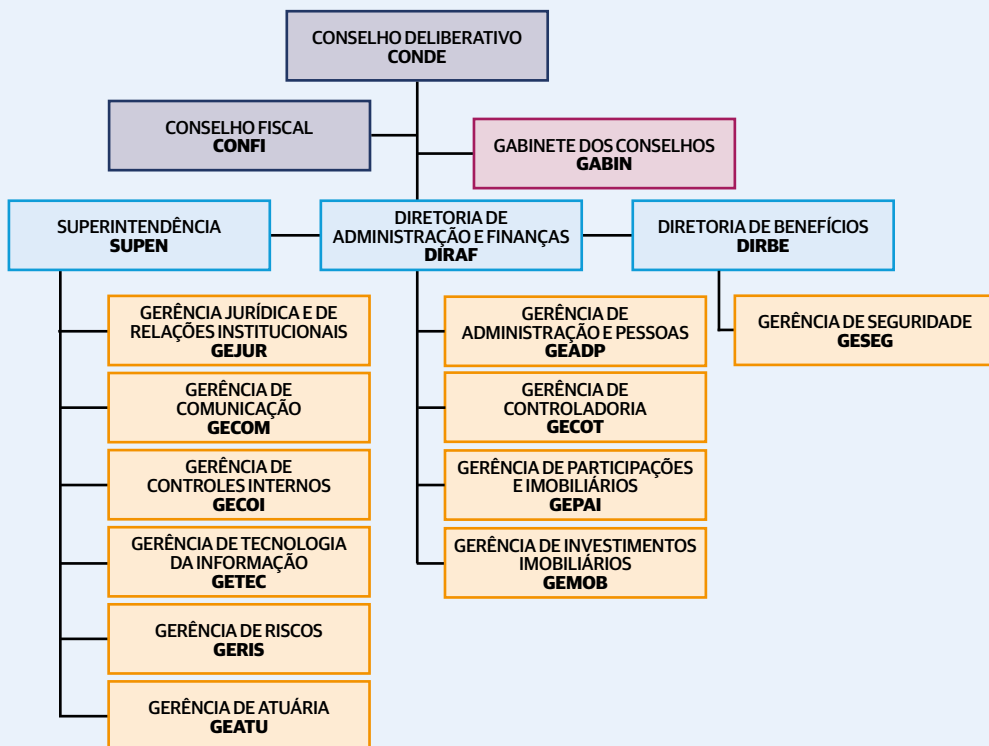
CONSELHO DELIBERATIVO
CONDE

CONSELHO FISCAL
CONFI

GABINETE DOS CONSELHOS
GABIN

SUPERINTENDÊNCIA
SUPEN

DIRETORIA DE ADMINISTRAÇÃO E FINANÇAS
DIRAF

DIRETORIA DE BENEFÍCIOS
DIRBE

GERÊNCIA JURÍDICA E DE RELAÇÕES INSTITUCIONAIS
GEJUR

GERÊNCIA DE COMUNICAÇÃO
GECOM

GERÊNCIA DE CONTROLES INTERNOS
GECOI

GERÊNCIA DE TECNOLOGIA DA INFORMAÇÃO
GETEC

GERÊNCIA DE RISCOS
GERIS

GERÊNCIA DE ATUÁRIA
GEATU

GERÊNCIA DE ADMINISTRAÇÃO E PESSOAS
GEADP

GERÊNCIA DE CONTROLADORIA
GECOT

GERÊNCIA DE PARTICIPAÇÕES E IMOBILIÁRIOS
GEPAI

GERÊNCIA DE INVESTIMENTOS IMOBILIÁRIOS
GEMOB

GERÊNCIA DE SEGURIDADE
GESEG